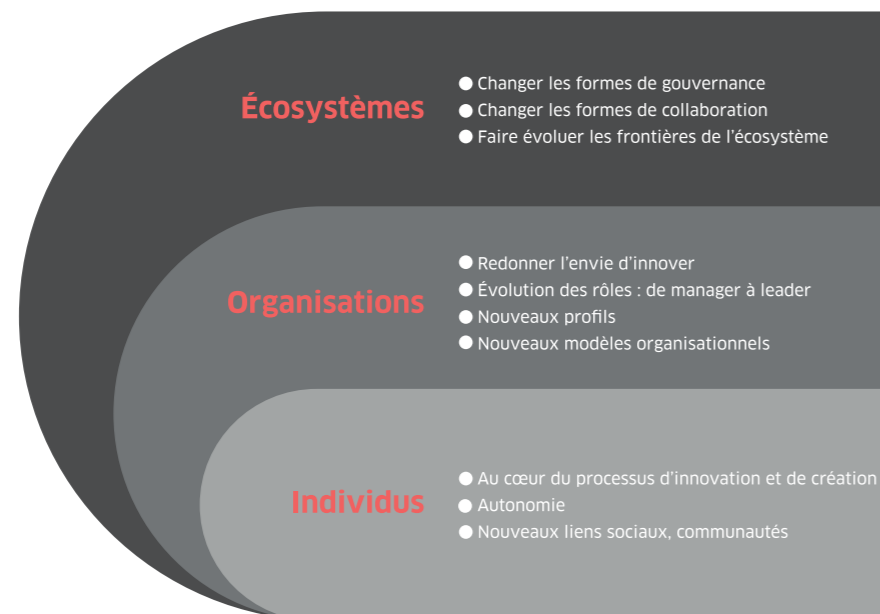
Écosystèmes

● Changer les formes de gouvernance
● Changer les formes de collaboration
● Faire évoluer les frontières de l'écosystème

Organisations

● Redonner l'envie d'innover
● Évolution des rôles : de manager à leader
● Nouveaux profils
● Nouveaux modèles organisationnels

Individus

● Au cœur du processus d'innovation et de création
● Autonomie
● Nouveaux liens sociaux, communautés